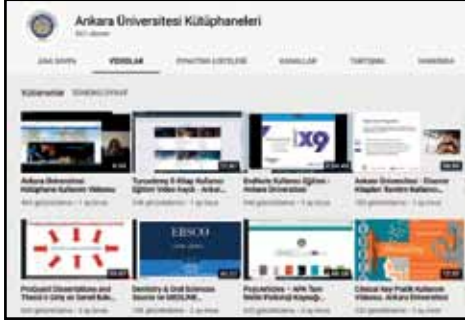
Ankara Üniversitesi Kütüphaneleri

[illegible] abone

ANA SAYFA VİDEOLAR OYNATMA LİSTELERİ KANALLAR TARTIŞMA HAKKINDA

Yüklemeler TÜMÜNÜ OYNAT

Ankara Üniversitesi Kütüphane Kullanım Videosu

Turcademy E-Kitap Kullanım Eğitim Video Kaydı - Ankara...

EndNote Kullanım Eğitimi - Ankara Üniversitesi

Ankara Üniversitesi - Elsevier Kitapları Tanıtım Kullanım...

ProQuest Dissertations and Thesis'e Giriş ve Genel Kull...

Dentistry & Oral Sciences Source ve MEDLINE...

EBSCO

Ankara Üniversitesi Kütüphaneleri

Clinical Key Pratik Kullanım Videosu, Ankara Üniversitesi